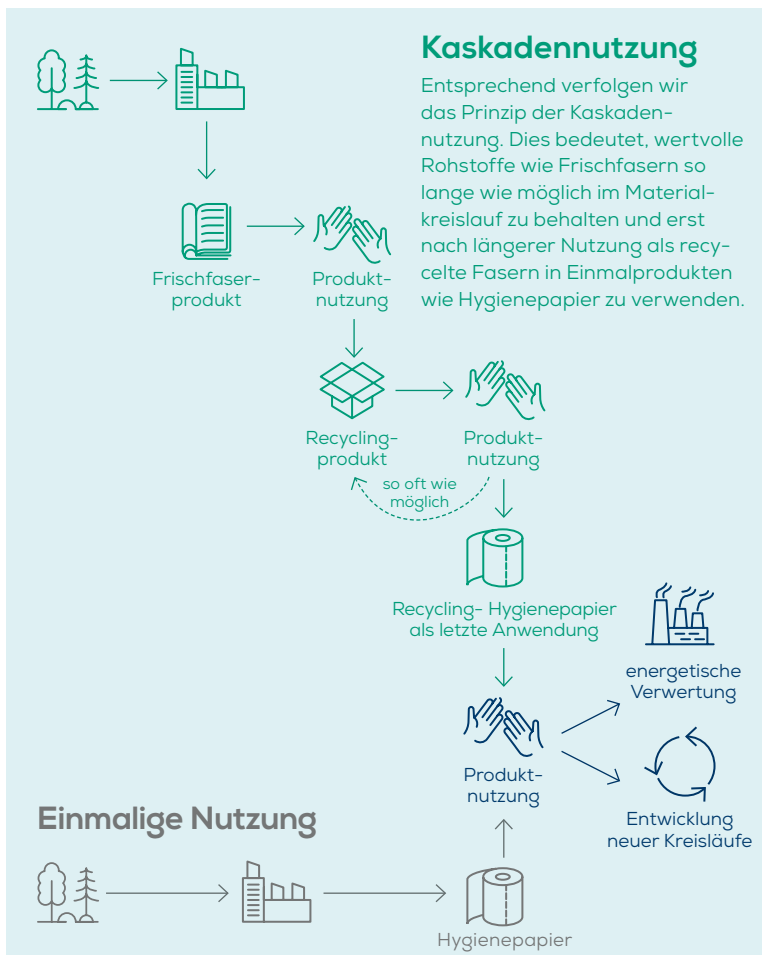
Kaskadennutzung

Entsprechend verfolgen wir das Prinzip der Kaskadennutzung. Dies bedeutet, wertvolle Rohstoffe wie Frischfasern so lange wie möglich im Materialkreislauf zu behalten und erst nach längerer Nutzung als recycelte Fasern in Einmalprodukten wie Hygienepapier zu verwenden.

Frischfaserprodukt

Produktnutzung

Recyclingprodukt

Produktnutzung

so oft wie möglich

Recycling- Hygienepapier als letzte Anwendung

energetische Verwertung

Produktnutzung

Entwicklung neuer Kreisläufe

Einmalige Nutzung

Hygienepapier